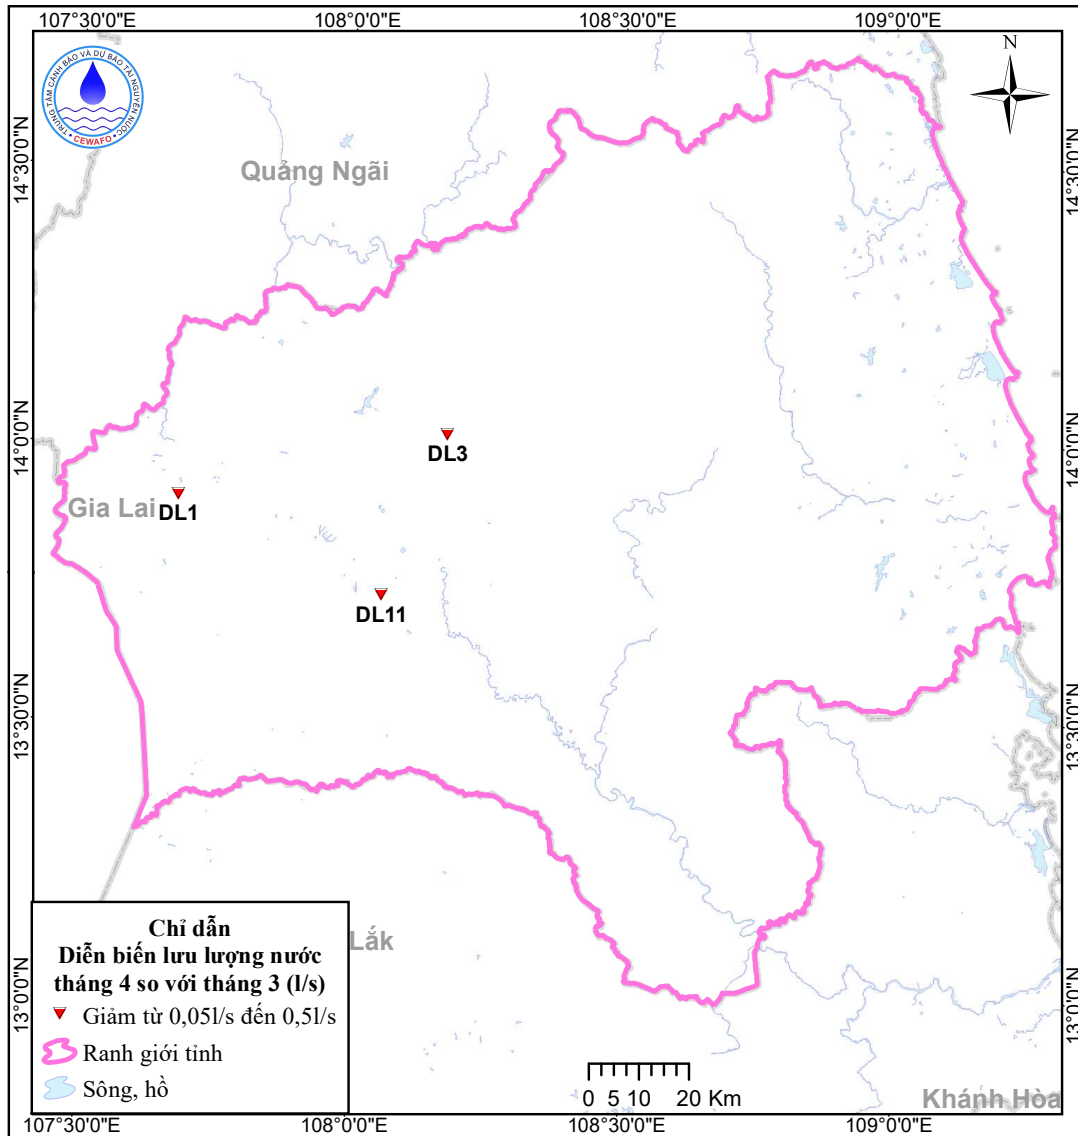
107°30'0"E 108°0'0"E 108°30'0"E 109°0'0"E

TRUNG TÂM CẢNH BÁO VÀ DỰ BÁO TÀI NGUYÊN NƯỚC
CEWAFO

N

14°30'0"N
14°0'0"N
13°30'0"N
13°0'0"N

Quảng Ngãi

DL3

Gia Lai

DL1

DL11

Lắk

Khánh Hòa

Chỉ dẫn
Diễn biến lưu lượng nước tháng 4 so với tháng 3 (l/s)

Giảm từ 0,05l/s đến 0,5l/s
Ranh giới tỉnh
Sông, hồ

0 5 10 20 Km

107°30'0"E 108°0'0"E 108°30'0"E 109°0'0"E

14°30'0"N
14°0'0"N
13°30'0"N
13°0'0"N